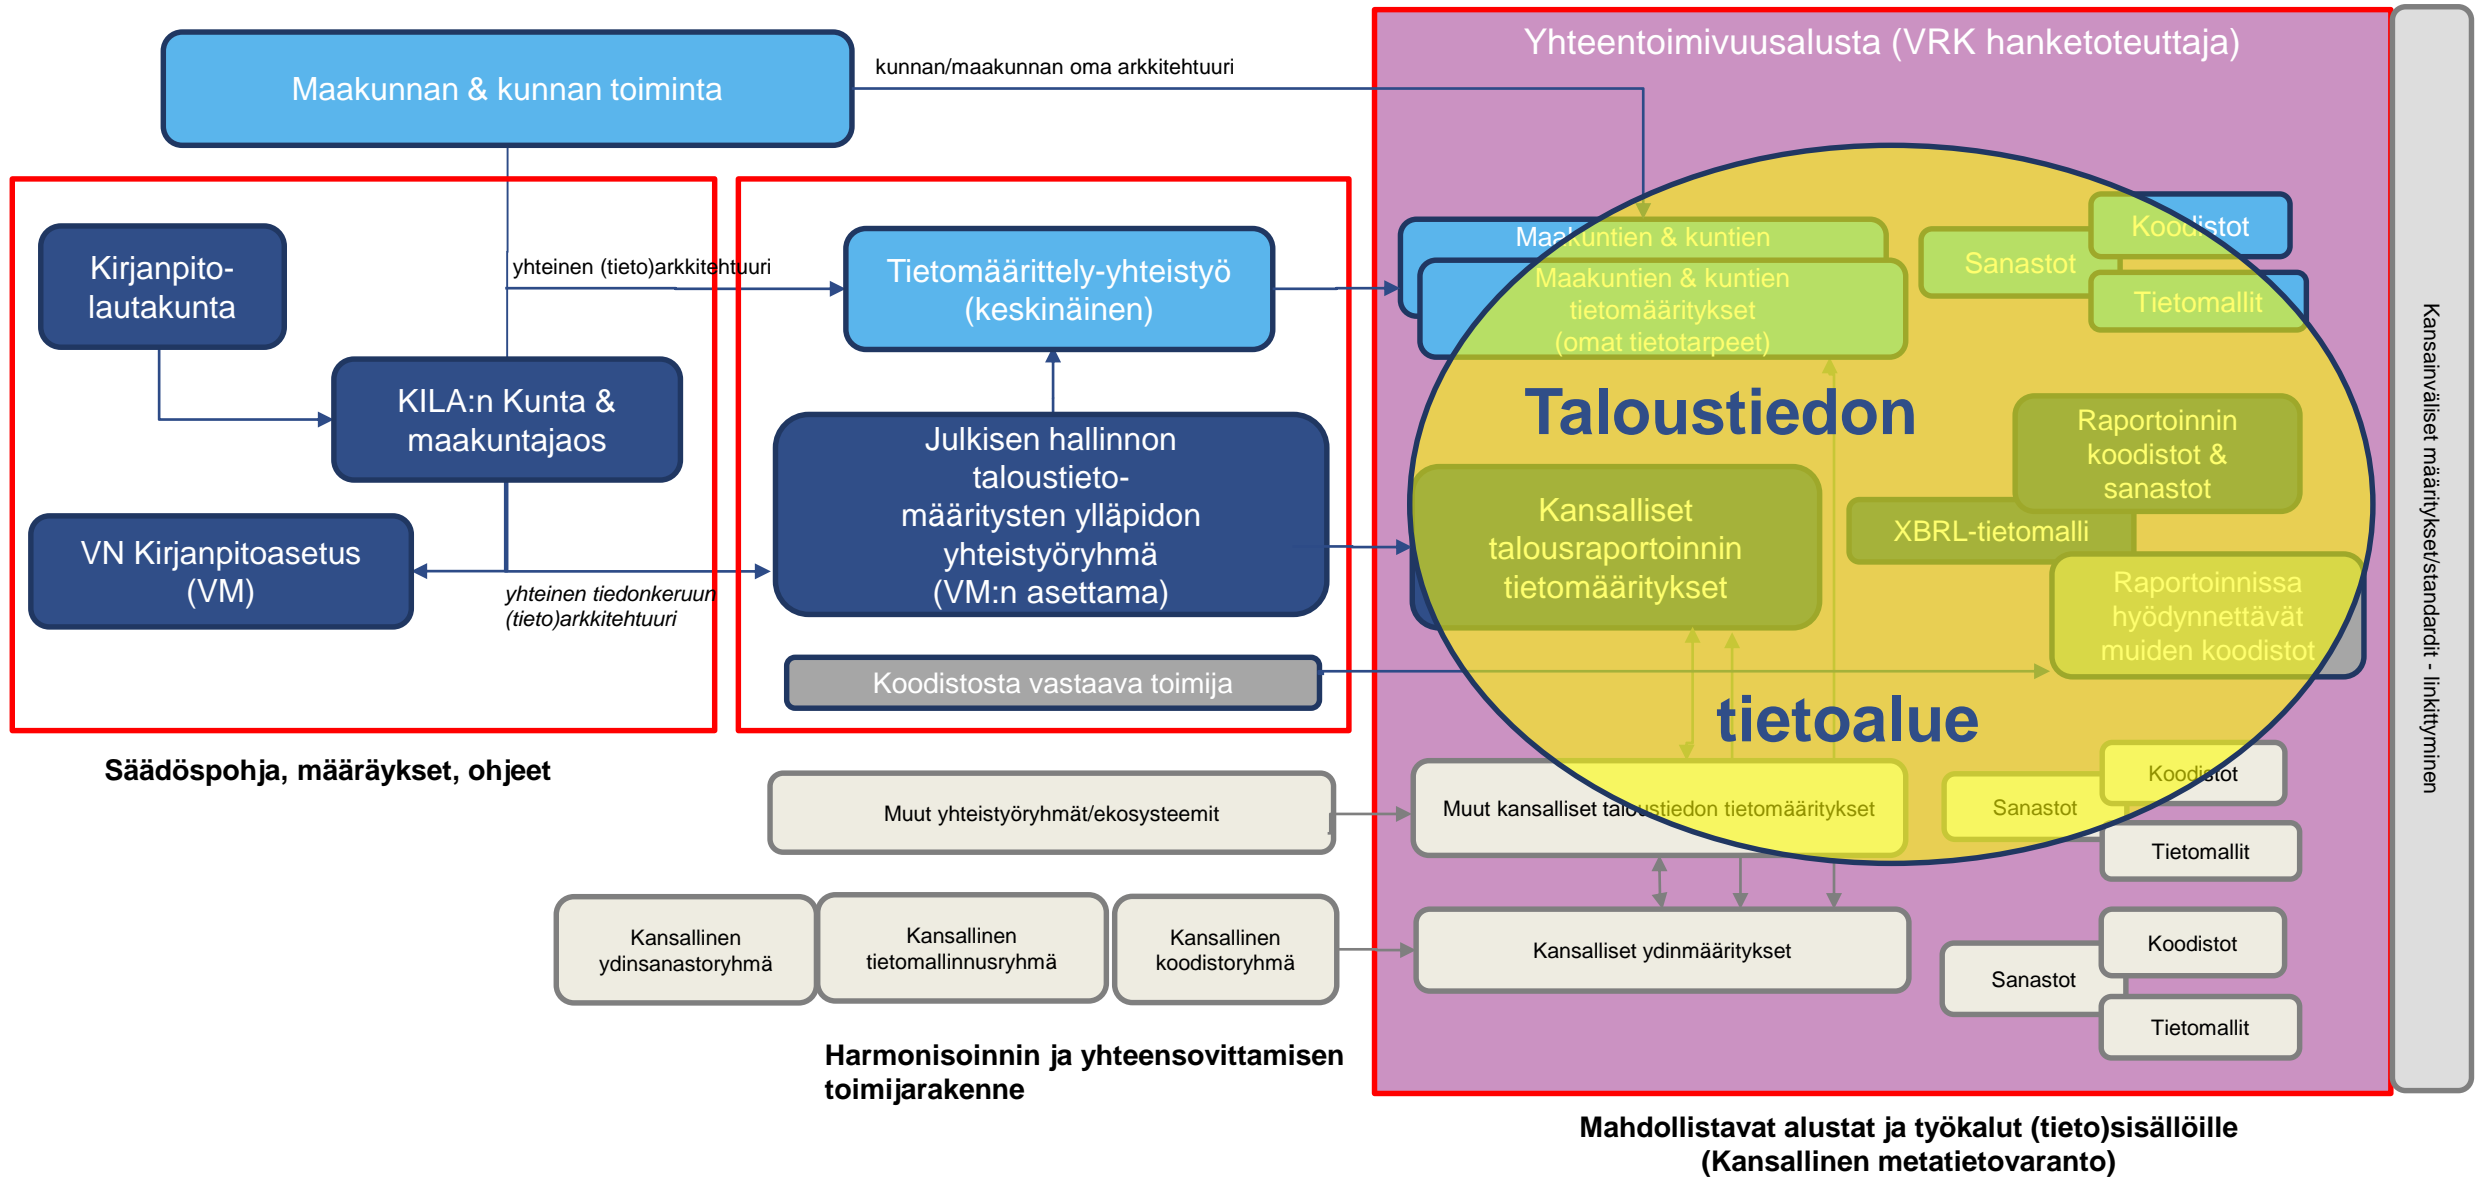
Maakunnan & kunnan toiminta

kunnan/maakunnan oma arkkitehtuuri

Kirjanpito-lautakunta

yhteinen (tieto)arkkitehtuuri

KILA:n Kunta & maakuntajaos

VN Kirjanpitoasetus (VM)

yhteinen tiedonkeruun (tieto)arkkitehtuuri

Tietomäärittely-yhteistyö (keskinäinen)

Julkisen hallinnon taloustieto-määritysten ylläpidon yhteistyöryhmä (VM:n asettama)

Koodistosta vastaava toimija

Säädöspohja, määräykset, ohjeet

Muut yhteistyöryhmät/ekosysteemit

Kansallinen ydinsanastoryhmä

Kansallinen tietomallinnusryhmä

Kansallinen koodistoryhmä

Harmonisoinnin ja yhteensovittamisen toimijarakenne

Yhteentoimivuusalusta (VRK hanketoteuttaja)

Maakuntien & kuntien

Maakuntien & kuntien tietomääritykset (omat tietotarpeet)

Sanastot

Koodistot

Tietomallit

Taloustiedon

Raportoinnin koodistot & sanastot

Kansalliset talousraportoinnin tietomääritykset

XBRL-tietomalli

Raportoinnissa hyödynnettävät muiden koodistot

tietoalue

Muut kansalliset taloustiedon tietomääritykset

Koodistot

Sanastot

Tietomallit

Kansalliset ydinmääritykset

Koodistot

Sanastot

Tietomallit

Kansainväliset määritykset/standardit - linkittyminen

Mahdollistavat alustat ja työkalut (tieto)sisällöille (Kansallinen metatietovaranto)